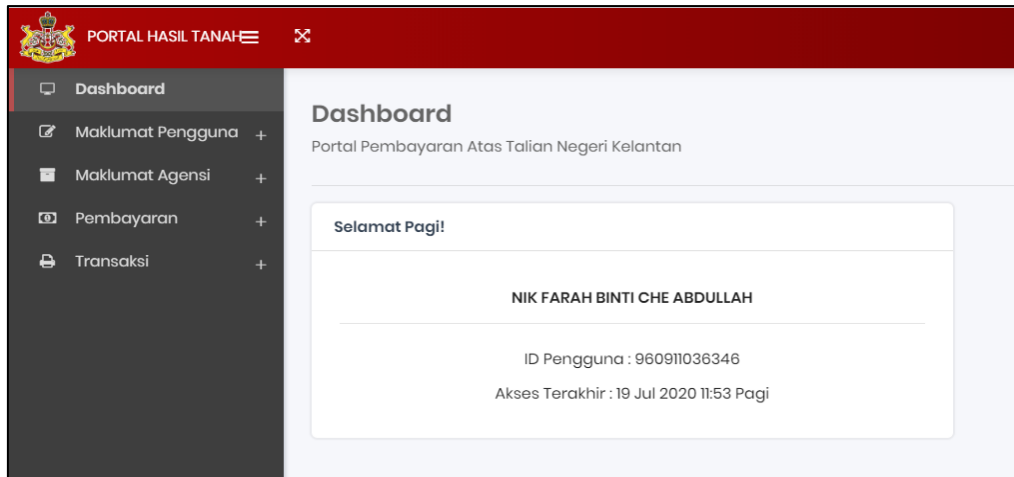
PORTAL HASIL TANAH

Dashboard
Maklumat Pengguna +
Maklumat Agensi +
Pembayaran +
Transaksi +

Dashboard
Portal Pembayaran Atas Talian Negeri Kelantan

Selamat Pagi!

NIK FARAH BINTI CHE ABDULLAH

ID Pengguna : 960911036346
Akses Terakhir : 19 Jul 2020 11:53 Pagi